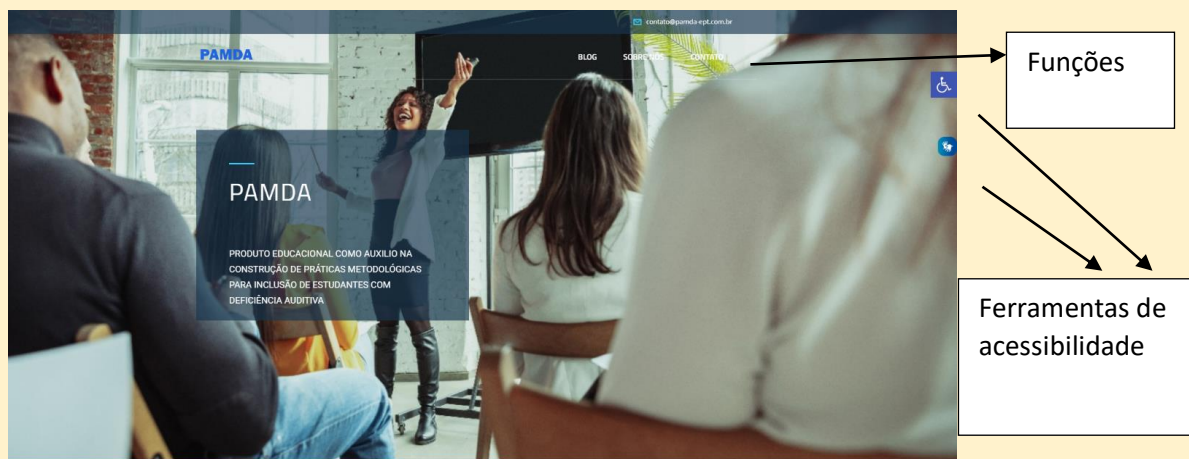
contato@pamda-ept.com.br

PAMDA

BLOG SOBRE NÓS CONTATO

PAMDA

PRODUTO EDUCACIONAL COMO AUXILIO NA CONSTRUÇÃO DE PRÁTICAS METODOLÓGICAS PARA INCLUSÃO DE ESTUDANTES COM DEFICIÊNCIA AUDITIVA

Funções

Ferramentas de acessibilidade